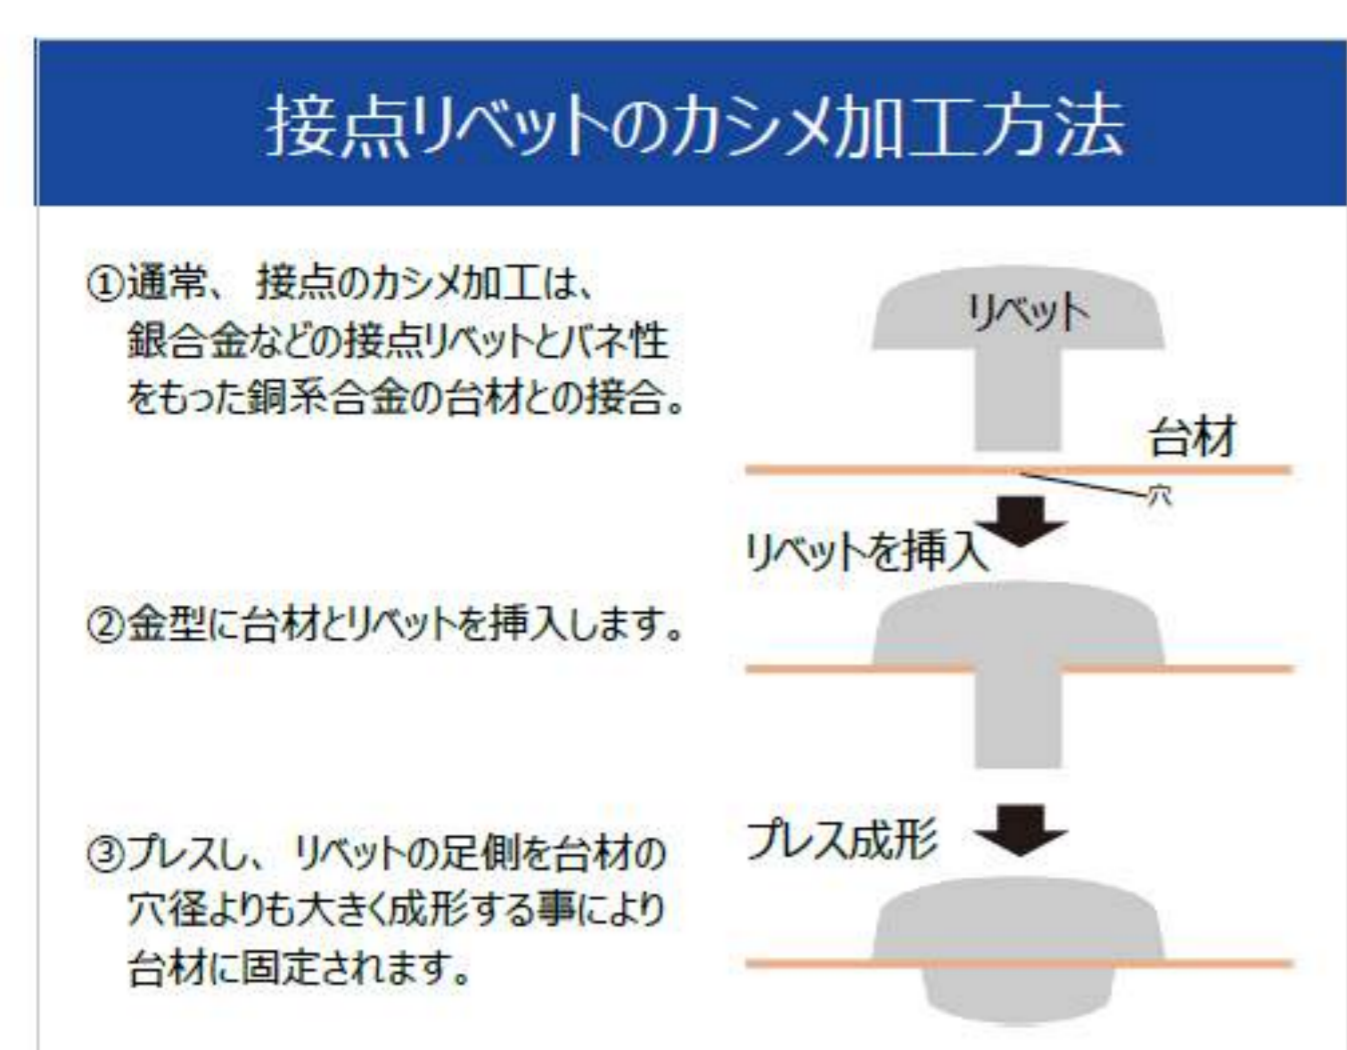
接点リベットのカシメ加工方法

①通常、 接点のカシメ加工は、銀合金などの接点リベットとバネ性をもった銅系合金の台材との接合。

リベット

台材

穴

リベットを挿入

②金型に台材とリベットを挿入します。

プレス成形

③プレスし、 リベットの足側を台材の穴径よりも大きく成形する事により台材に固定されます。